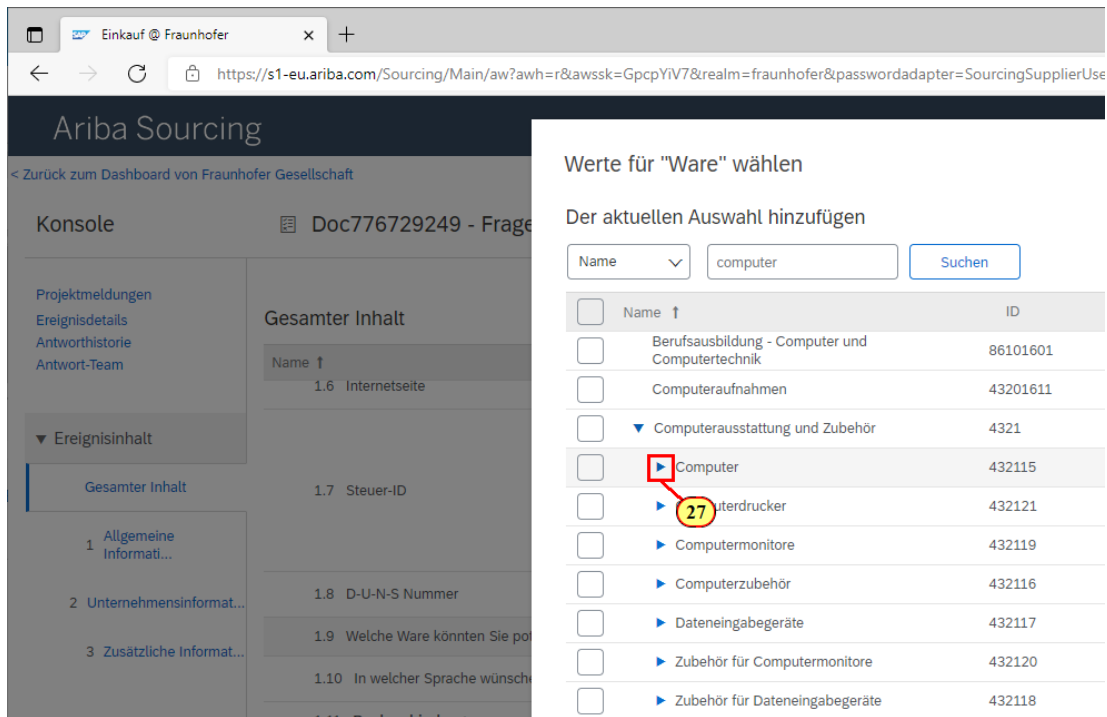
Einkauf @ Fraunhofer
https://s1-eu.ariba.com/Sourcing/Main/aw?awh=r&awssk=GpcpYiV7&realm=fraunhofer&passwordadapter=SourcingSupplierUse

Ariba Sourcing

< Zurück zum Dashboard von Fraunhofer Gesellschaft

Konsole

Doc776729249 - Frage

Projektmeldungen
Ereignisdetails
Antworthistorie
Antwort-Team

Gesamter Inhalt

Name ↑

1.6 Internetseite

▼ Ereignisinhalt

Gesamter Inhalt

1.7 Steuer-ID

1 Allgemeine Informati...

2 Unternehmensinformat...

1.8 D-U-N-S Nummer

1.9 Welche Ware könnten Sie po

3 Zusätzliche Informat...

1.10 In welcher Sprache wünsch

Werte für "Ware" wählen

Der aktuellen Auswahl hinzufügen

Name

computer

Suchen

| | Name ↑ | ID |
|---|---|---|
| | Berufsausbildung - Computer und Computertechnik | 86101601 |
| | Computeraufnahmen | 43201611 |
| | ▼ Computerausstattung und Zubehör | 4321 |
| | ▶ Computer | 432115 |
| | ▶ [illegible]uterdrucker | 432121 |
| | ▶ Computermonitore | 432119 |
| | ▶ Computerzubehör | 432116 |
| | ▶ Dateneingabegeräte | 432117 |
| | ▶ Zubehör für Computermonitore | 432120 |
| | ▶ Zubehör für Dateneingabegeräte | 432118 |

27